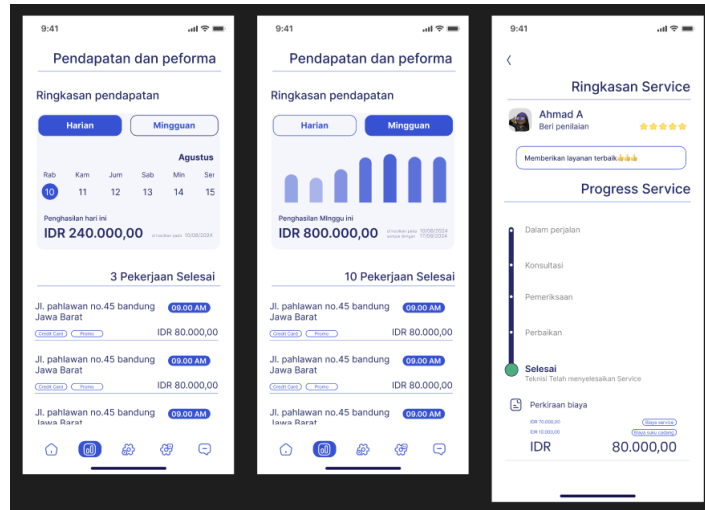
9:41

Pendapatan dan peforma

Ringkasan pendapatan

Harian
Mingguan

Agustus

Rab
10
Kam
11
Jum
12
Sab
13
Min
14
Sen
15

Penghasilan hari ini
IDR 240.000,00
di hasilkan pada 10/08/2024

3 Pekerjaan Selesai

Jl. pahlawan no.45 bandung Jawa Barat
09.00 AM
Credit Card
Promo
IDR 80.000,00

Jl. pahlawan no.45 bandung Jawa Barat
09.00 AM
Credit Card
Promo
IDR 80.000,00

Jl. pahlawan no.45 bandung Jawa Barat
09.00 AM

9:41

Pendapatan dan peforma

Ringkasan pendapatan

Harian
Mingguan

Penghasilan MInggu ini
IDR 800.000,00
di hasilkan pada 10/08/2024
sampai dengan 17/08/2024

10 Pekerjaan Selesai

Jl. pahlawan no.45 bandung Jawa Barat
09.00 AM
Credit Card
Promo
IDR 80.000,00

Jl. pahlawan no.45 bandung Jawa Barat
09.00 AM
Credit Card
Promo
IDR 80.000,00

Jl. pahlawan no.45 bandung Jawa Barat
09.00 AM

9:41

Ringkasan Service

Ahmad A
Beri penilaian

Memberikan layanan terbaik👍👍👍

Progress Service

Dalam perjalan
Konsultasi
Pemeriksaan
Perbaikan
Selesai
Teknisi Telah menyelesaikan Service

Perkiraan biaya
IDR 70.000,00
Biaya service
IDR 10.000,00
Biaya suku cadang
IDR
80.000,00